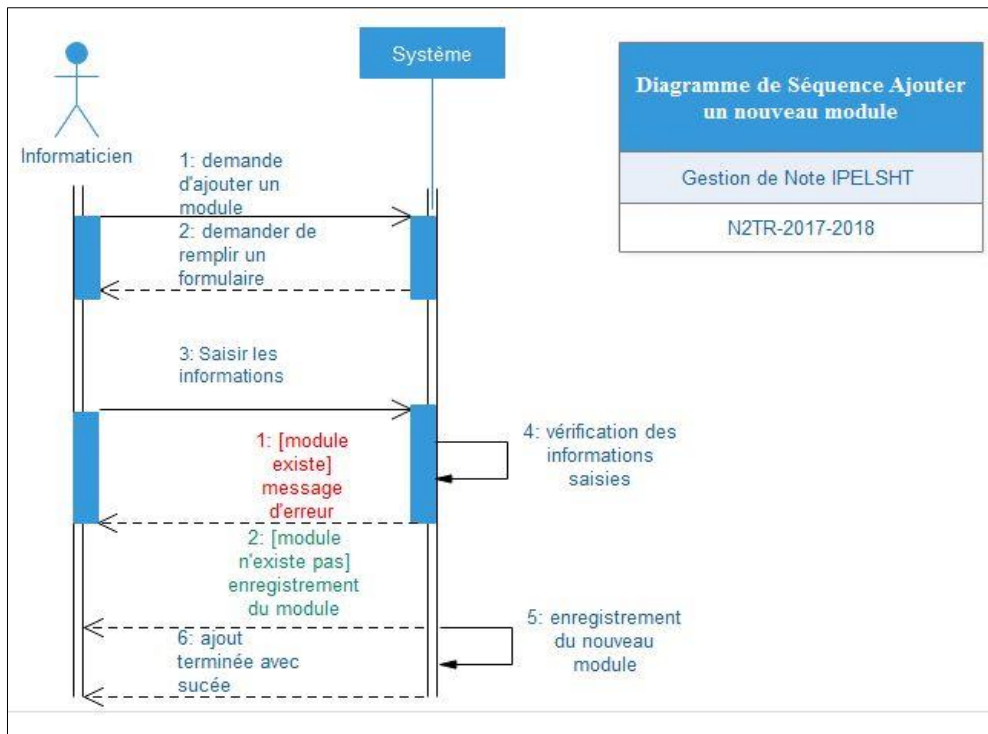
Informaticien

Système

Diagramme de Séquence Ajouter un nouveau module

Gestion de Note IPELSHT

N2TR-2017-2018

1: demande d'ajouter un module

2: demander de remplir un formulaire

3: Saisir les informations

4: vérification des informations saisies

1: [module existe] message d'erreur

2: [module n'existe pas] enregistrement du module

5: enregistrement du nouveau module

6: ajout terminée avec sucée